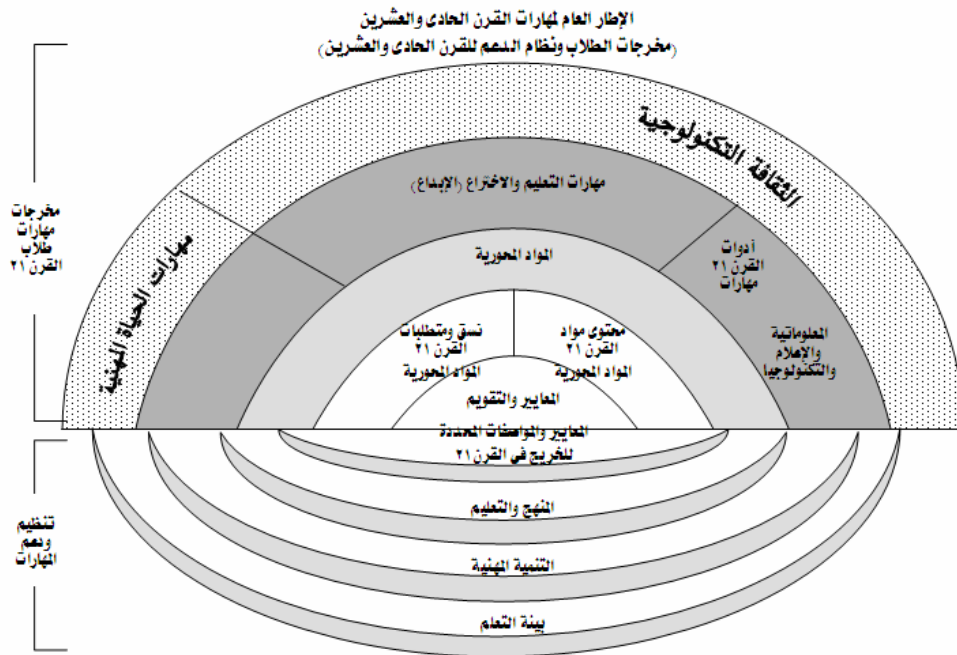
الإطار العام لمهارات القرن الحادى والعشرين
(مخرجات الطلاب ونظام الدعم للقرن الحادى والعشرين)

مخرجات مهارات طلاب القرن ٢١

الثقافة التكنولوجية

مهارات الحياة المهنية

مهارات التعليم والاختراع (الإبداع)

أدوات القرن ٢١ مهارات

المعلوماتية والإعلام والتكنولوجيا

المواد المحورية

نسق ومتطلبات القرن ٢١ المواد المحورية

محتوى مواد القرن ٢١ المواد المحورية

المعايير والتقويم

المعايير والمواصفات المحددة للتخريج في القرن ٢١

تنظيم ودعم المهارات

المنهج والتعليم

التنمية المهنية

بيئة التعلم